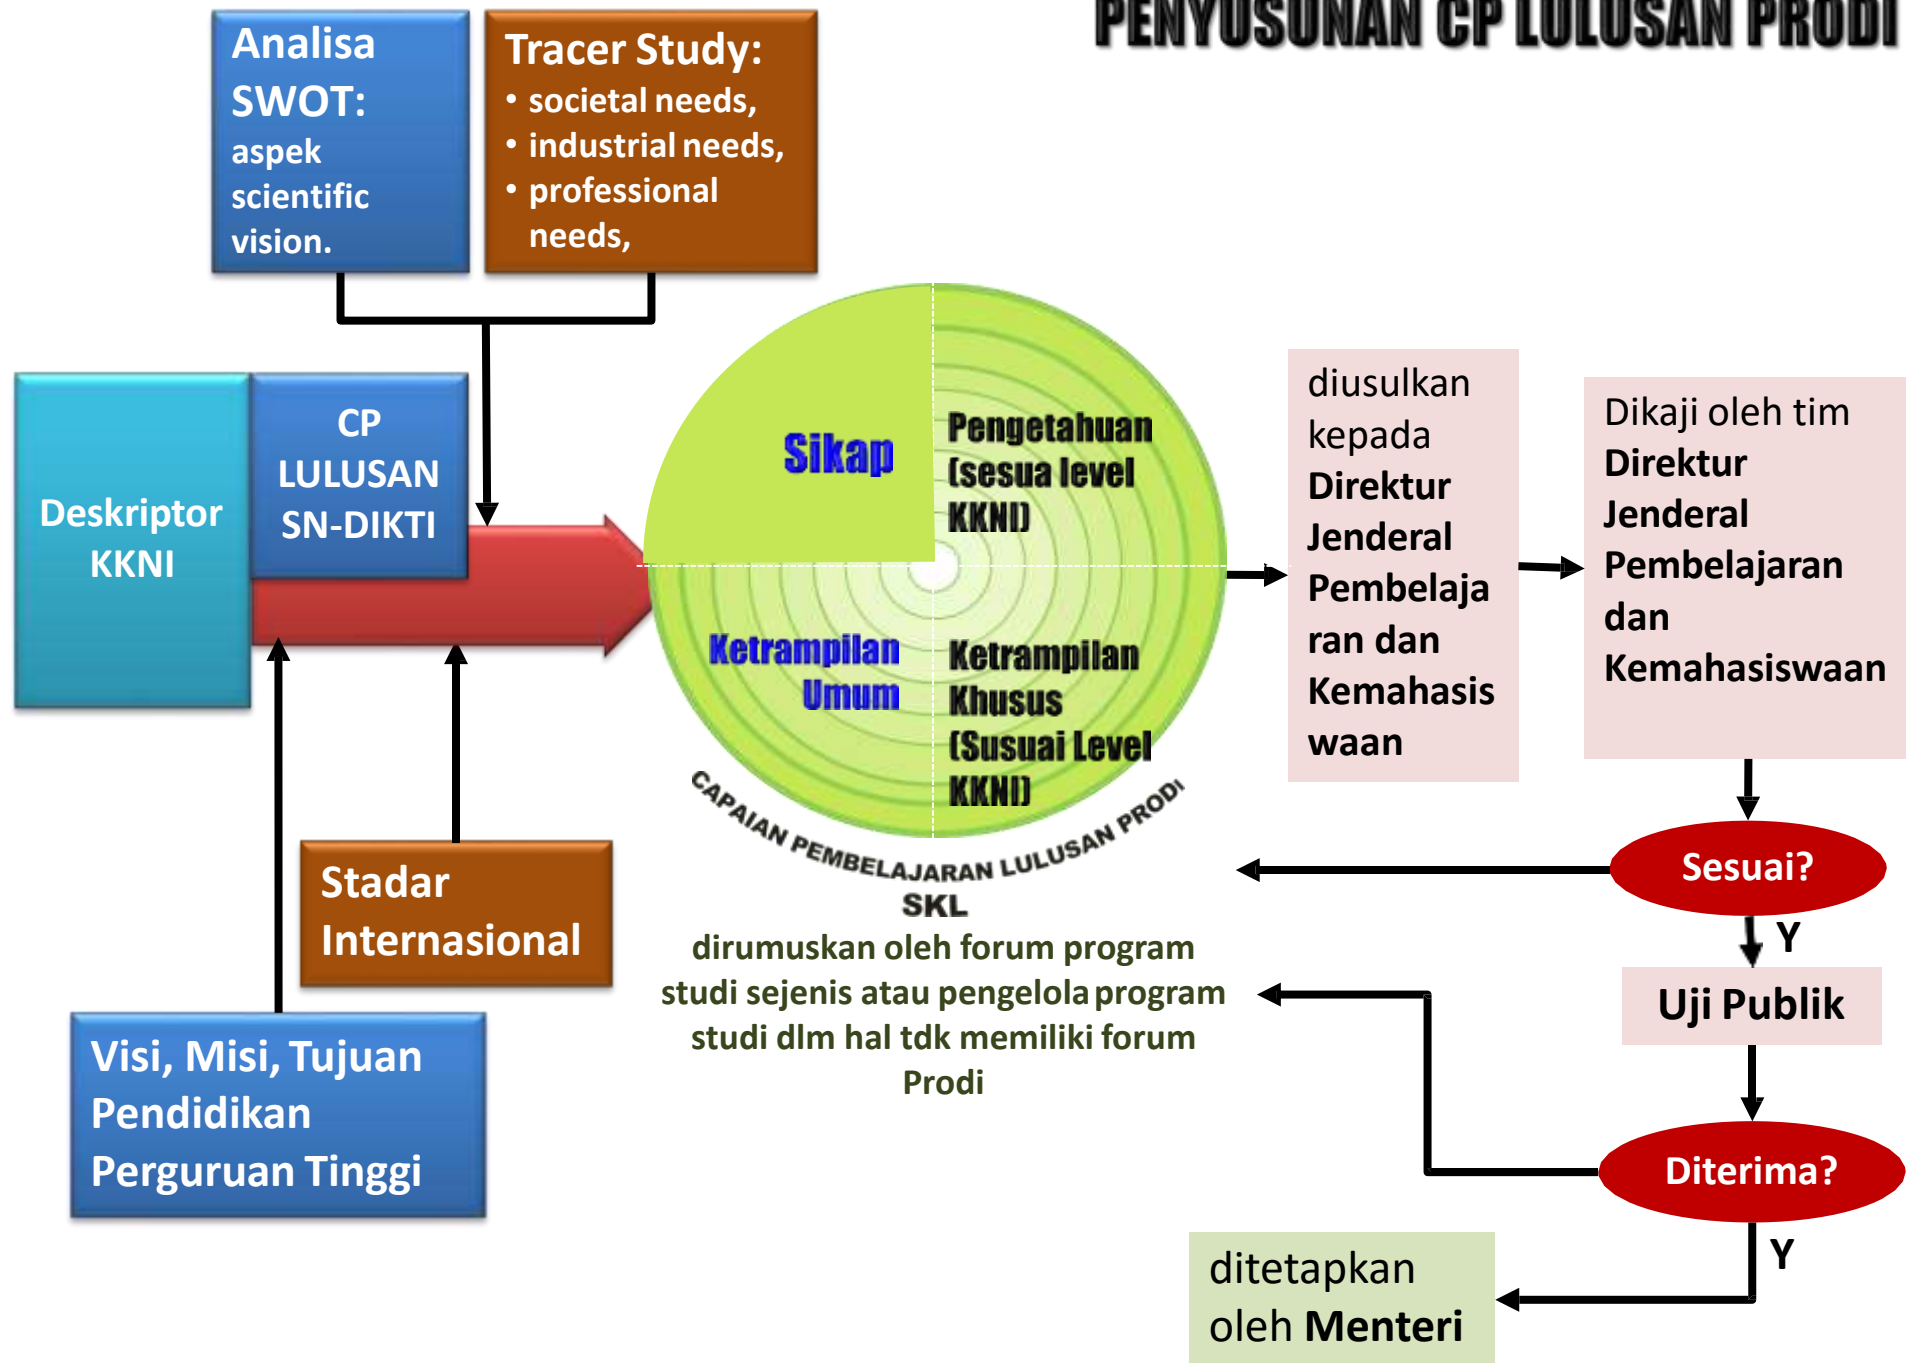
PENYUSUNAN CP LULUSAN PRODI

Analisa SWOT: aspek scientific vision.

Tracer Study:
• societal needs,
• industrial needs,
• professional needs,

Deskriptor KKNI

CP LULUSAN SN-DIKTI

Sikap

Pengetahuan (sesua level KKNI)

Ketrampilan Umum

Ketrampilan Khusus (Susuai Level KKNI)

CAPAIAN PEMBELAJARAN LULUSAN PRODI

SKL

dirumuskan oleh forum program studi sejenis atau pengelola program studi dlm hal tdk memiliki forum Prodi

diusulkan kepada Direktur Jenderal Pembelajaran dan Kemahasiswaan

Dikaji oleh tim Direktur Jenderal Pembelajaran dan Kemahasiswaan

Sesuai?

Y

Uji Publik

Diterima?

Y

ditetapkan oleh Menteri

Stadar Internasional

Visi, Misi, Tujuan Pendidikan Perguruan Tinggi